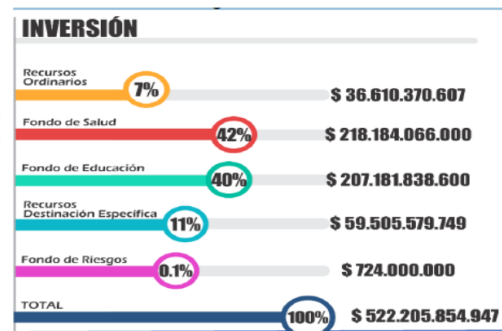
INVERSIÓN

Recursos Ordinarios
7%
$ 36.610.370.607

Fondo de Salud
42%
$ 218.184.066.000

Fondo de Educación
40%
$ 207.181.838.600

Recursos Destinación Especifica
11%
$ 59.505.579.749

Fondo de Riesgos
0.1%
$ 724.000.000

TOTAL
100%
$ 522.205.854.947